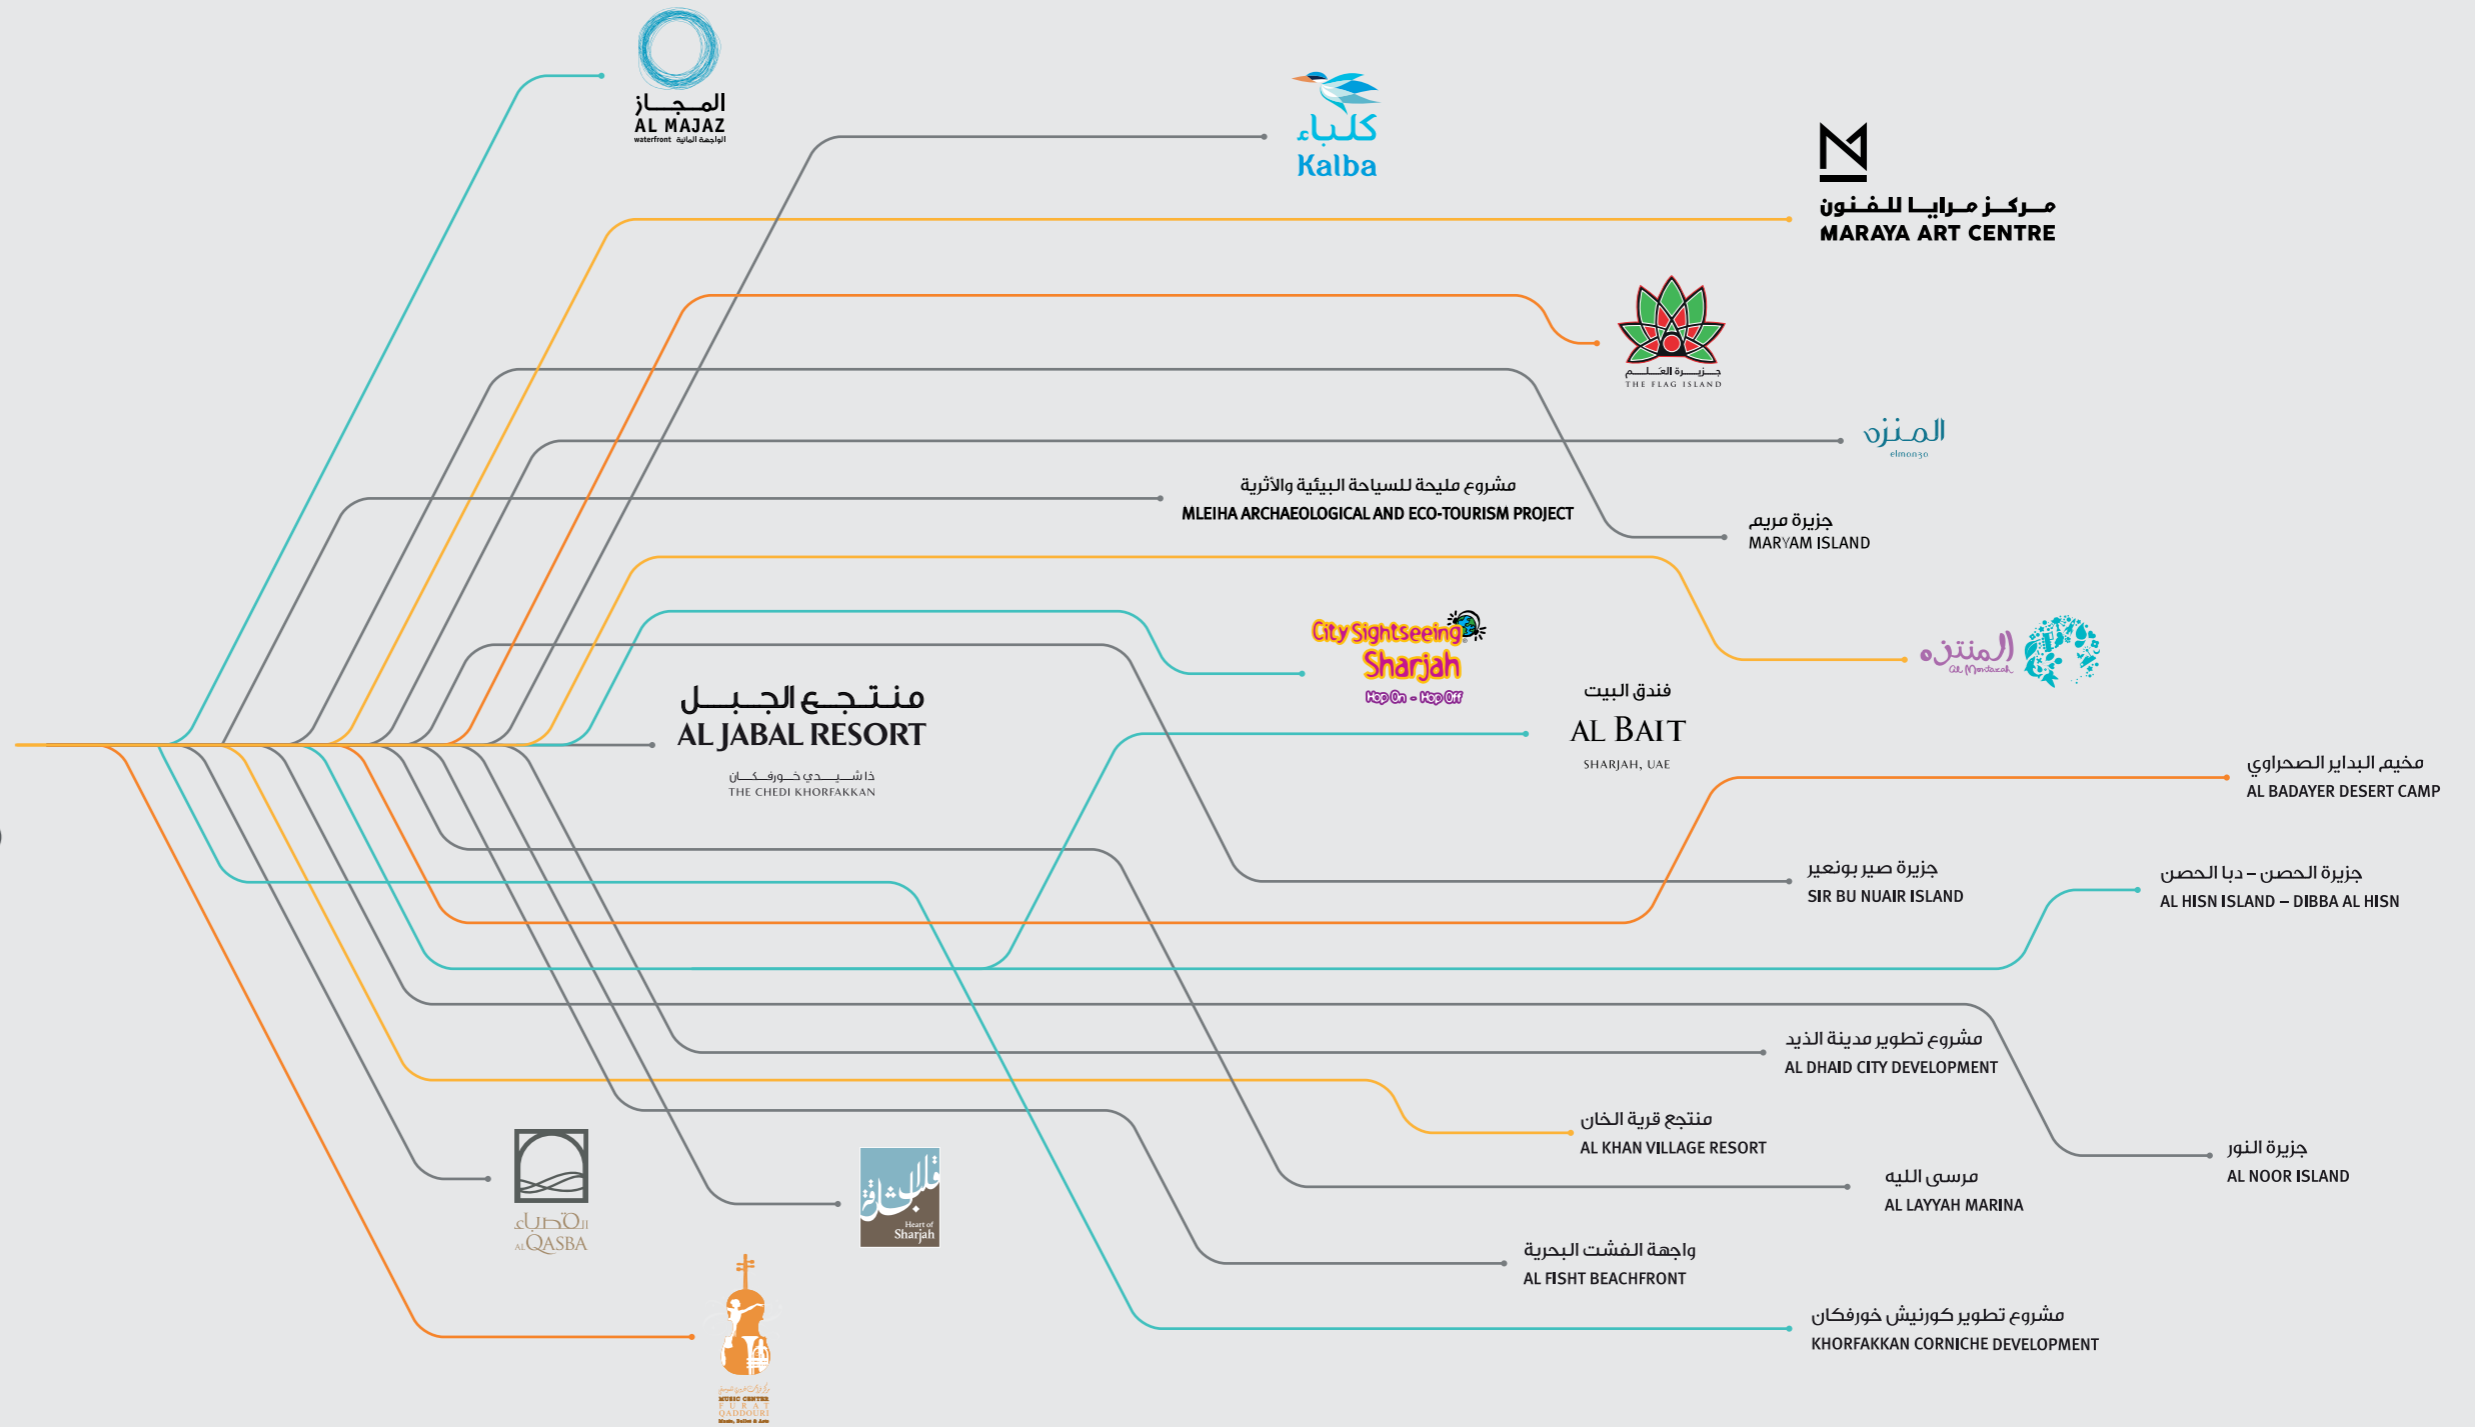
المجاز
AL MAJAZ
waterfront الواجهة المائية

كلباء
Kalba

مركز مرايا للفنون
MARAYA ART CENTRE

جزيرة العلم
THE FLAG ISLAND

المنزه
elmonzo

مشروع مليحة للسياحة البيئية والأثرية
MLEIHA ARCHAEOLOGICAL AND ECO-TOURISM PROJECT

جزيرة مريم
MARYAM ISLAND

City Sightseeing
Sharjah
Hop On - Hop Off

المنتزه
Al Montazah

منتجع الجبل
AL JABAL RESORT
ذا شيدي خورفكان
THE CHEDI KHORFAKKAN

فندق البيت
AL BAIT
SHARJAH, UAE

مخيم البداير الصحراوي
AL BADAYER DESERT CAMP

جزيرة صير بونعير
SIR BU NUAIR ISLAND

جزيرة الحصن – دبا الحصن
AL HISN ISLAND – DIBBA AL HISN

مشروع تطوير مدينة الذيد
AL DHAID CITY DEVELOPMENT

منتجع قرية الخان
AL KHAN VILLAGE RESORT

جزيرة النور
AL NOOR ISLAND

مرسى الليه
AL LAYYAH MARINA

القصباء
AL QASBA

قلب الشارقة
Heart of Sharjah

واجهة الفشت البحرية
AL FISHT BEACHFRONT

مشروع تطوير كورنيش خورفكان
KHORFAKKAN CORNICHE DEVELOPMENT

MUSIC CENTER
FURAT QADDOURI